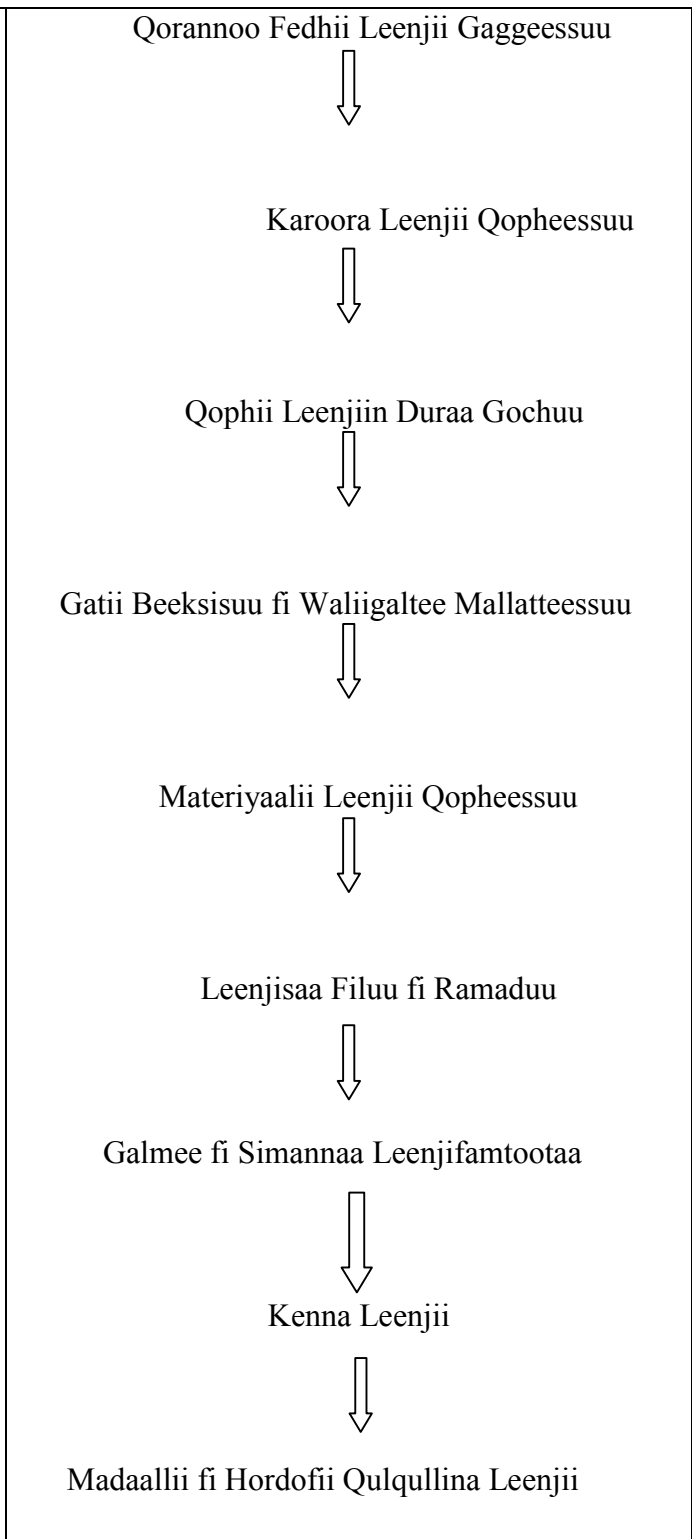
Qorannoo Fedhii Leenjii Gaggeessuu

Karoora Leenjii Qopheessuu

Qophii Leenjiin Duraa Gochuu

Gatii Beeksisuu fi Waliigaltee Mallatteessuu

Materiyaalii Leenjii Qopheessuu

Leenjisaa Filuu fi Ramaduu

Galmee fi Simannaa Leenjifamtootaa

Kenna Leenjii

Madaallii fi Hordofii Qulqullina Leenjii